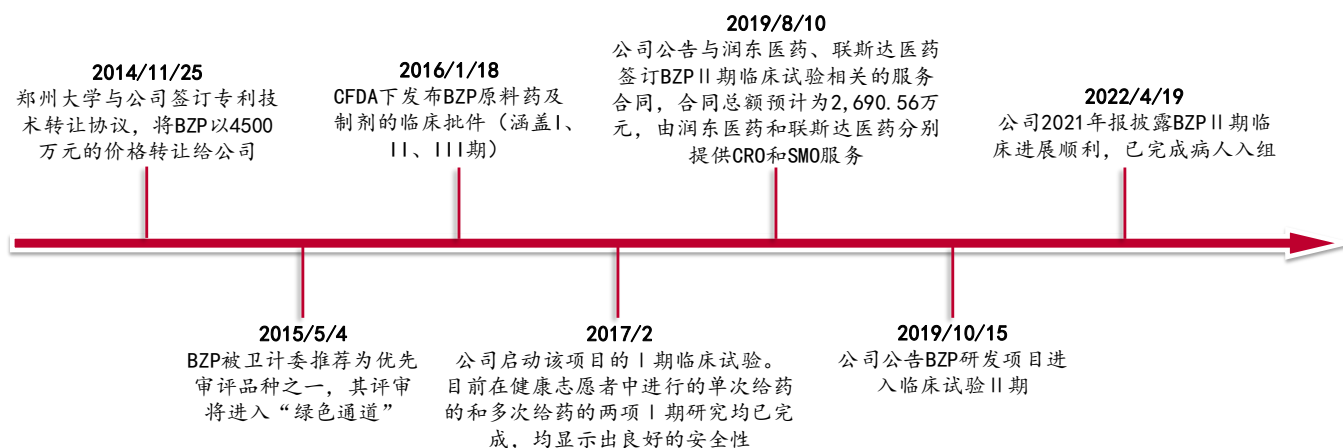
2019/8/10
公司公告与润东医药、联斯达医药签订BZPⅡ期临床试验相关的服务合同，合同总额预计为2,690.56万元，由润东医药和联斯达医药分别提供CRO和SMO服务

2014/11/25
郑州大学与公司签订专利技术转让协议，将BZP以4500万元的价格转让给公司

2016/1/18
CFDA下发布BZP原料药及制剂的临床批件（涵盖I、II、III期）

2022/4/19
公司2021年报披露BZPⅡ期临床进展顺利，已完成病人入组

2015/5/4
BZP被卫计委推荐为优先审评品种之一，其评审将进入“绿色通道”

2017/2
公司启动该项目的Ⅰ期临床试验。目前在健康志愿者中进行的单次给药的和多次给药的两项Ⅰ期研究均已完成，均显示出良好的安全性

2019/10/15
公司公告BZP研发项目进入临床试验Ⅱ期